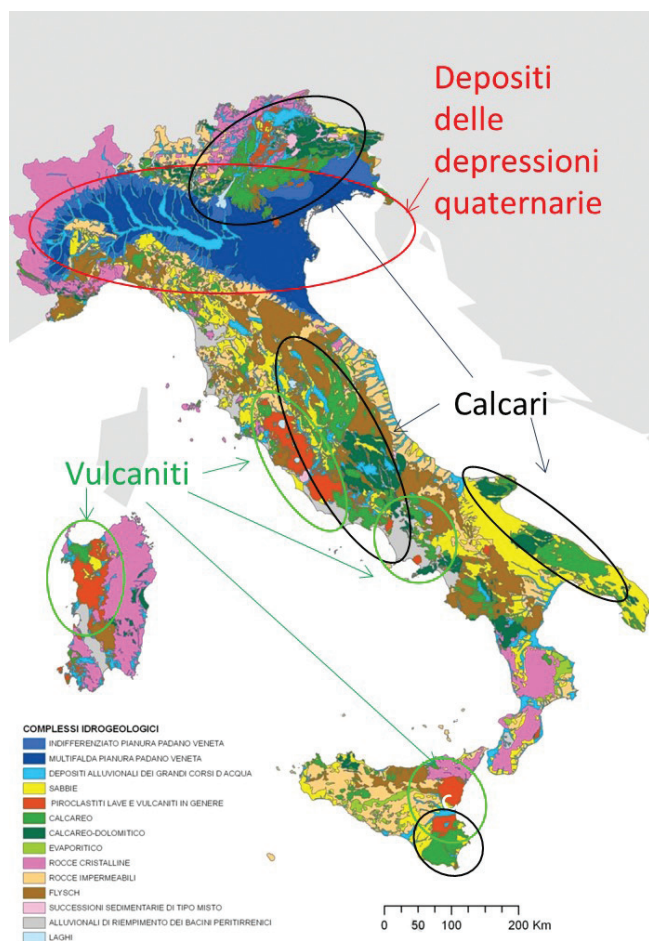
Depositi delle depressioni quaternarie

Calcari

Vulcaniti

COMPLESSI IDROGEOLOGICI
INDIFFERENZIATO PIANURA PADANO VENETA
MULTIFALDA PIANURA PADANO VENETA
DEPOSITI ALLUVIONALI DEI GRANDI CORSI D ACQUA
SABBIE
PIROCLASTITI LAVE E VULCANITI IN GENERE
CALCAREO
CALCAREO-DOLOMITICO
EVAPORITICO
ROCCE CRISTALLINE
ROCCE IMPERMEABILI
FLYSCH
SUCCESSIONI SEDIMENTARIE DI TIPO MISTO
ALLUVIONALI DI RIEMPIMENTO DEI BACINI PERITIRRENICI
LAGHI

0 50 100 200 Km